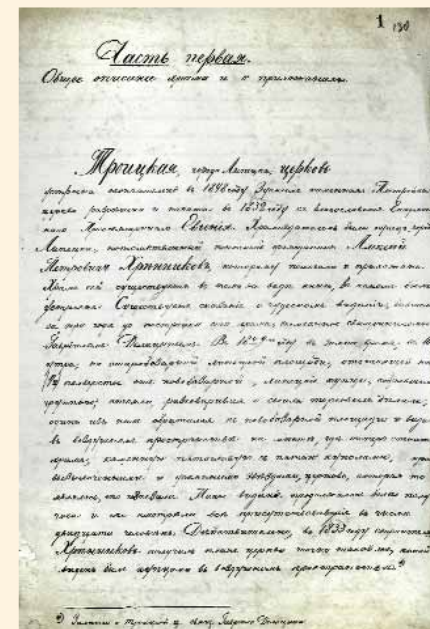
1 130

Часть первая.
Общее описание церкви и её приложений.

Троицкая, что в Листах, церковь устроена по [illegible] в 1696 году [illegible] Потребна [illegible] и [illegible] в 1832 году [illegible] Евгения. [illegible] Листах, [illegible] Алексей Петрович Хрипников, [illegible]

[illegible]

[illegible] Хрипникова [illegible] 1832 году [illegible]

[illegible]